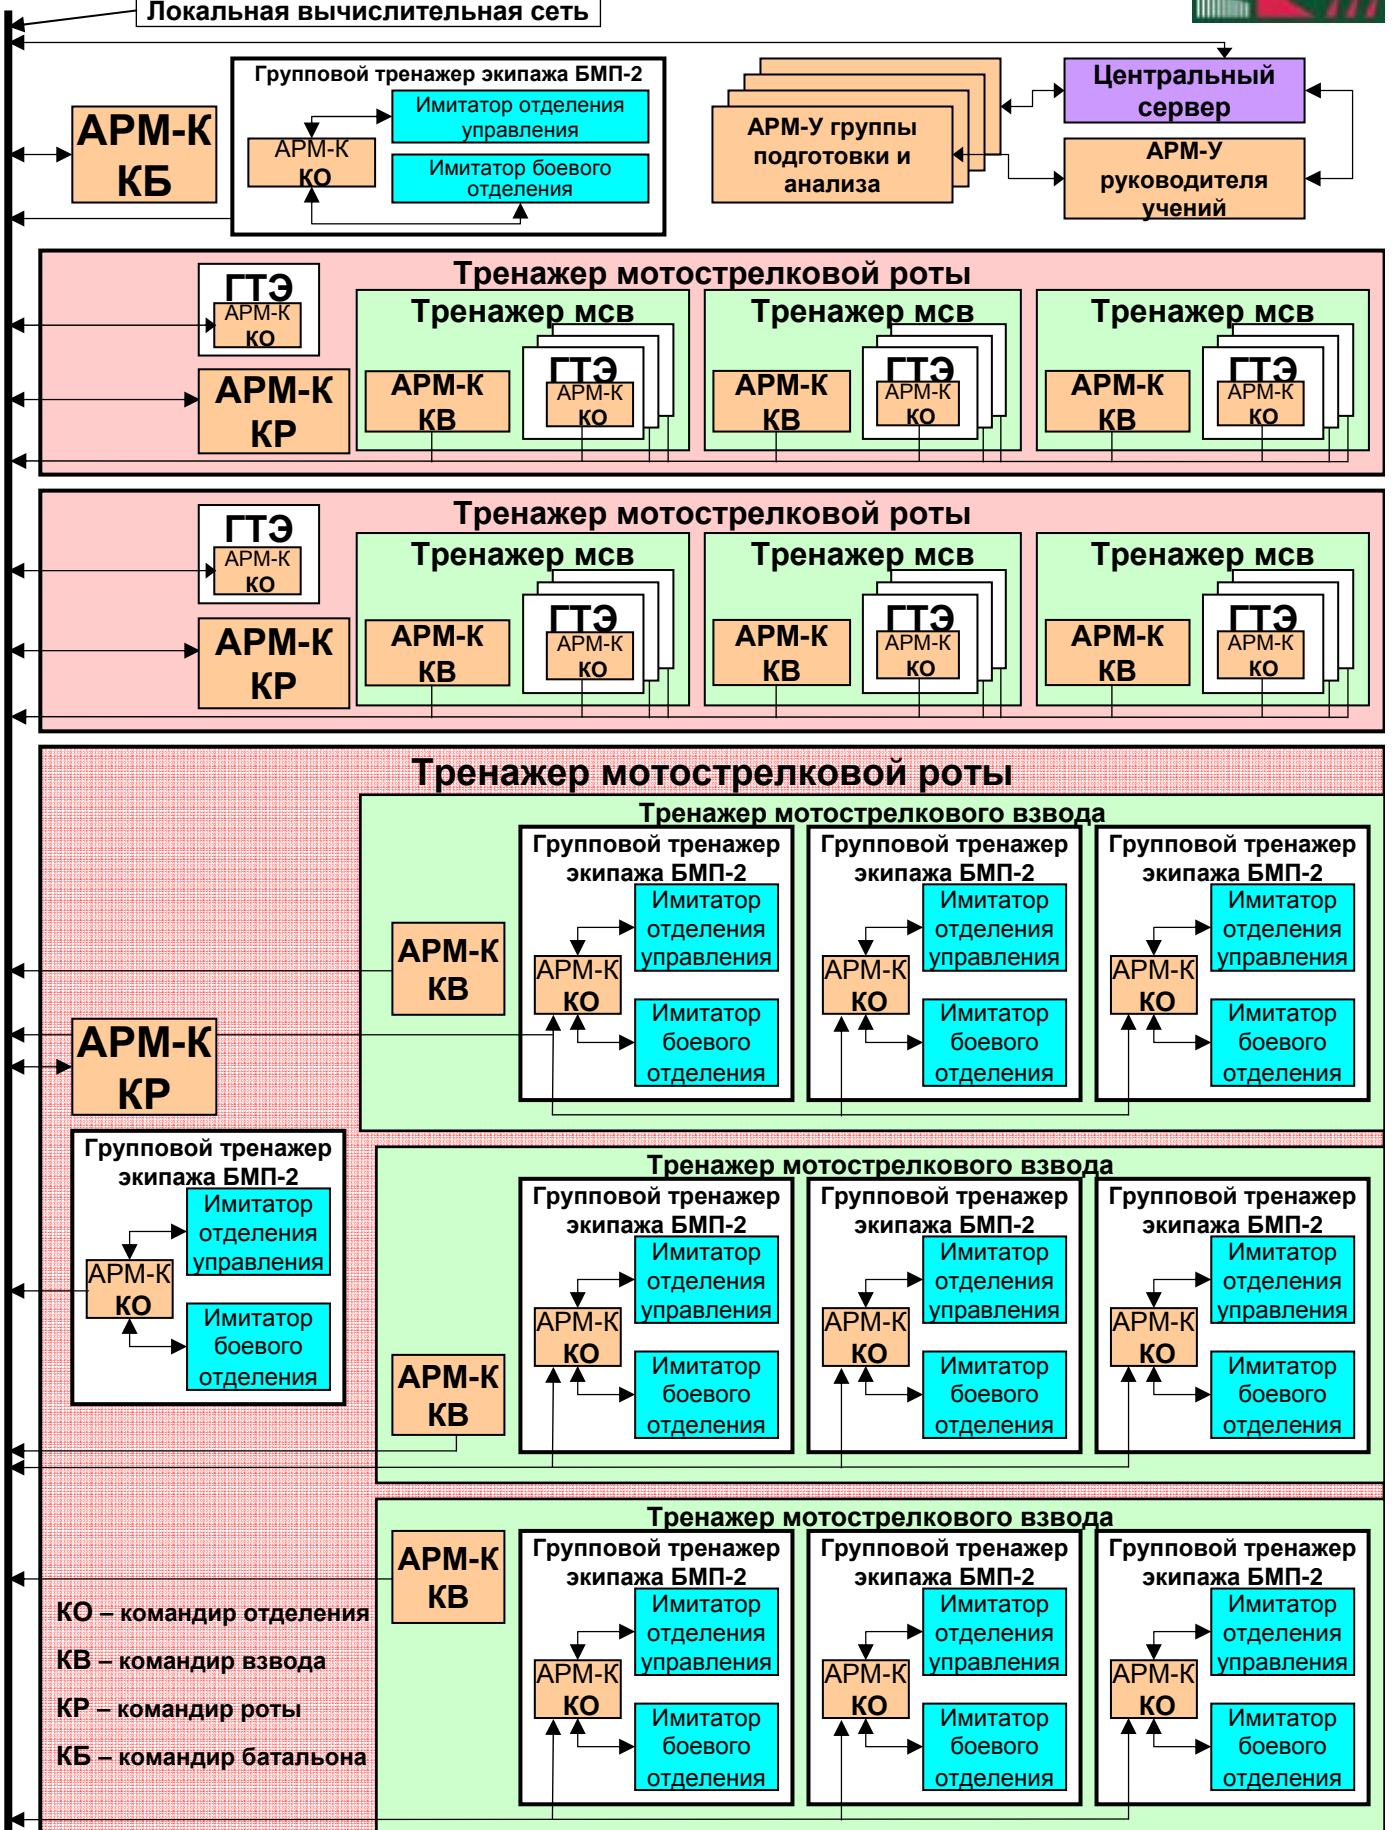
Локальная вычислительная сеть

АРМ-К КБ

Групповой тренажер экипажа БМП-2
АРМ-К КО
Имитатор отделения управления
Имитатор боевого отделения

АРМ-У группы подготовки и анализа

Центральный сервер

АРМ-У руководителя учений

Тренажер мотострелковой роты
ГТЭ
АРМ-К КО
АРМ-К КР
Тренажер мсв
АРМ-К КВ
ГТЭ
АРМ-К КО
Тренажер мсв
АРМ-К КВ
ГТЭ
АРМ-К КО
Тренажер мсв
АРМ-К КВ
ГТЭ
АРМ-К КО

Тренажер мотострелковой роты
ГТЭ
АРМ-К КО
АРМ-К КР
Тренажер мсв
АРМ-К КВ
ГТЭ
АРМ-К КО
Тренажер мсв
АРМ-К КВ
ГТЭ
АРМ-К КО
Тренажер мсв
АРМ-К КВ
ГТЭ
АРМ-К КО

Тренажер мотострелковой роты
Тренажер мотострелкового взвода
АРМ-К КВ
Групповой тренажер экипажа БМП-2
АРМ-К КО
Имитатор отделения управления
Имитатор боевого отделения
Групповой тренажер экипажа БМП-2
АРМ-К КО
Имитатор отделения управления
Имитатор боевого отделения
Групповой тренажер экипажа БМП-2
АРМ-К КО
Имитатор отделения управления
Имитатор боевого отделения

АРМ-К КР

Групповой тренажер экипажа БМП-2
АРМ-К КО
Имитатор отделения управления
Имитатор боевого отделения

Тренажер мотострелкового взвода
АРМ-К КВ
Групповой тренажер экипажа БМП-2
АРМ-К КО
Имитатор отделения управления
Имитатор боевого отделения
Групповой тренажер экипажа БМП-2
АРМ-К КО
Имитатор отделения управления
Имитатор боевого отделения
Групповой тренажер экипажа БМП-2
АРМ-К КО
Имитатор отделения управления
Имитатор боевого отделения

Тренажер мотострелкового взвода
АРМ-К КВ
Групповой тренажер экипажа БМП-2
АРМ-К КО
Имитатор отделения управления
Имитатор боевого отделения
Групповой тренажер экипажа БМП-2
АРМ-К КО
Имитатор отделения управления
Имитатор боевого отделения
Групповой тренажер экипажа БМП-2
АРМ-К КО
Имитатор отделения управления
Имитатор боевого отделения

КО – командир отделения
КВ – командир взвода
КР – командир роты
КБ – командир батальона